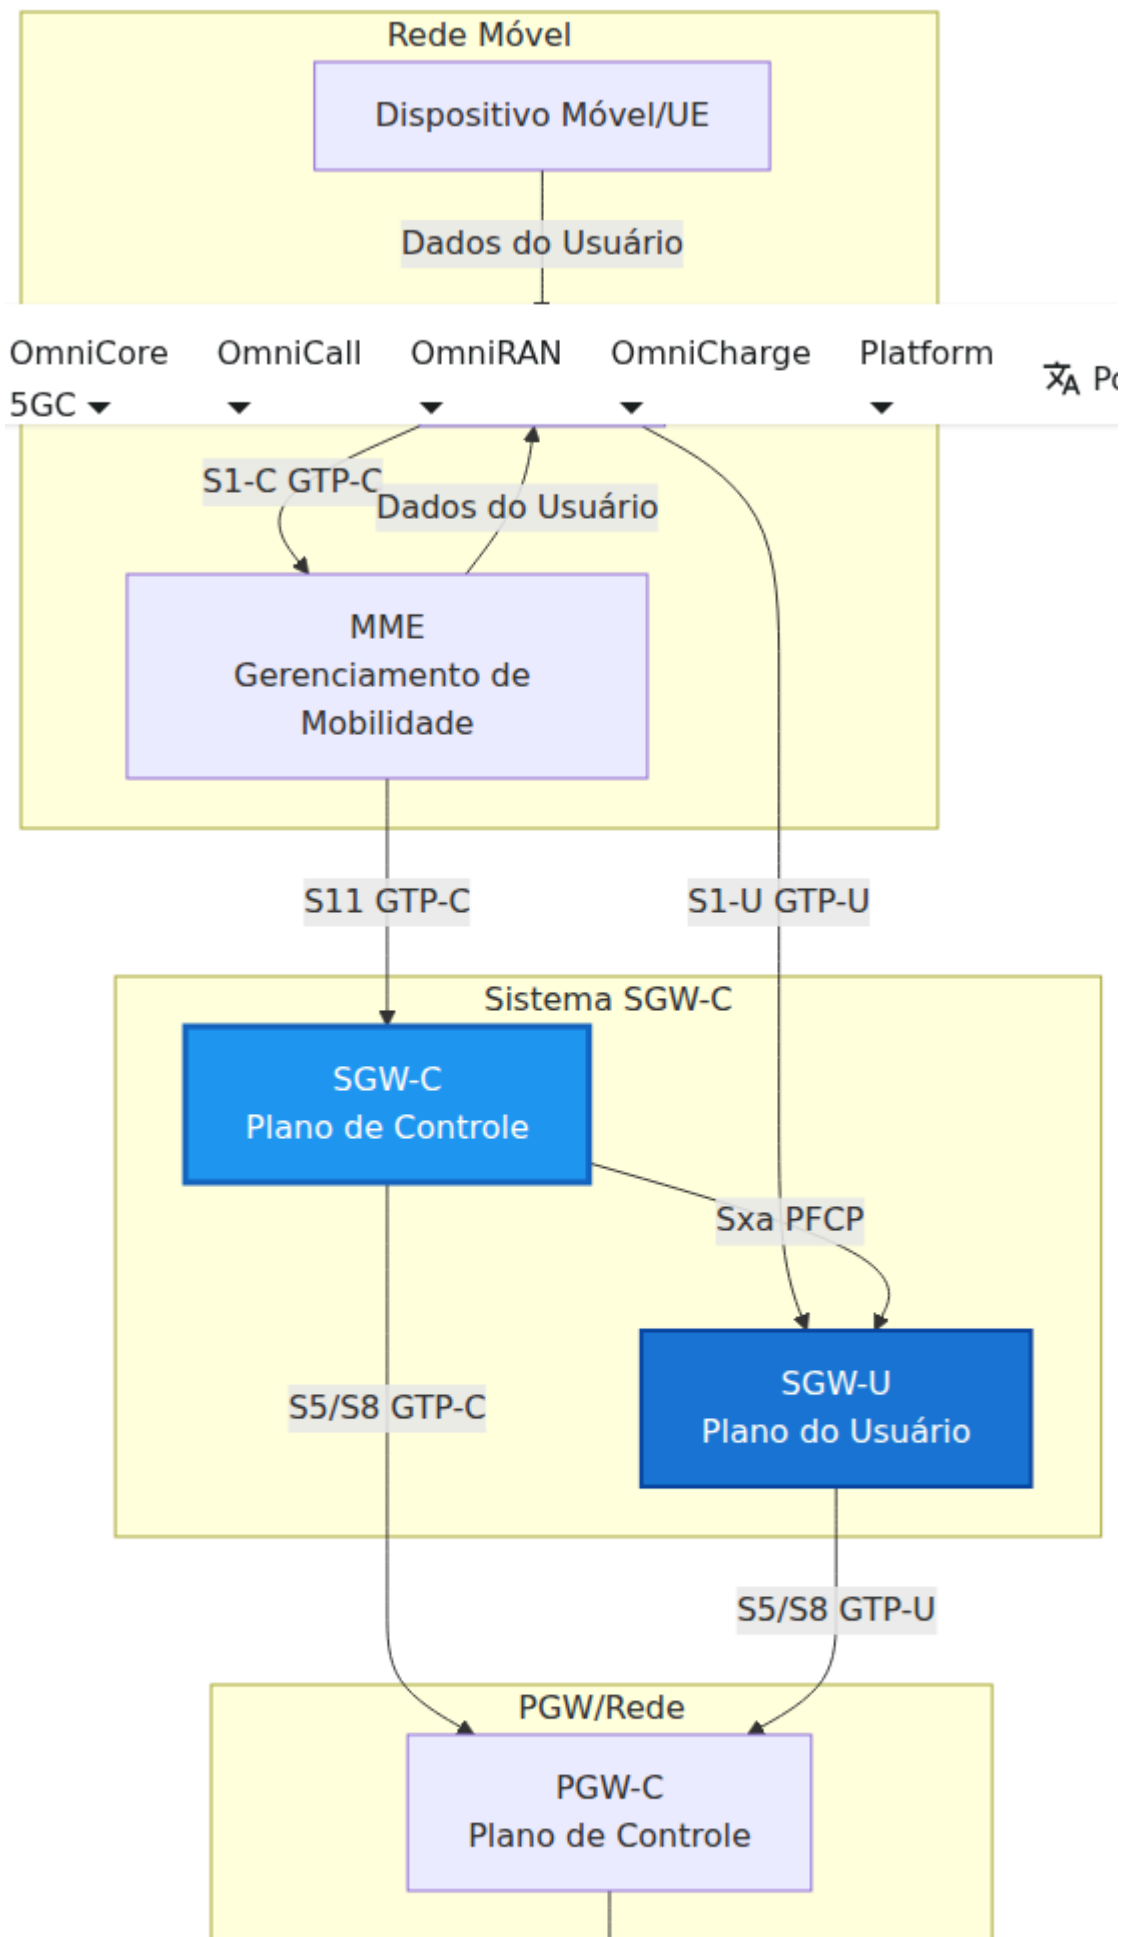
Rede Móvel

Dispositivo Móvel/UE

Dados do Usuário

OmniCore 5GC

OmniCall

OmniRAN

OmniCharge

Platform

Po

S1-C GTP-C

Dados do Usuário

MME
Gerenciamento de Mobilidade

S11 GTP-C

S1-U GTP-U

Sistema SGW-C

SGW-C
Plano de Controle

Sxa PFCP

SGW-U
Plano do Usuário

S5/S8 GTP-C

S5/S8 GTP-U

PGW/Rede

PGW-C
Plano de Controle